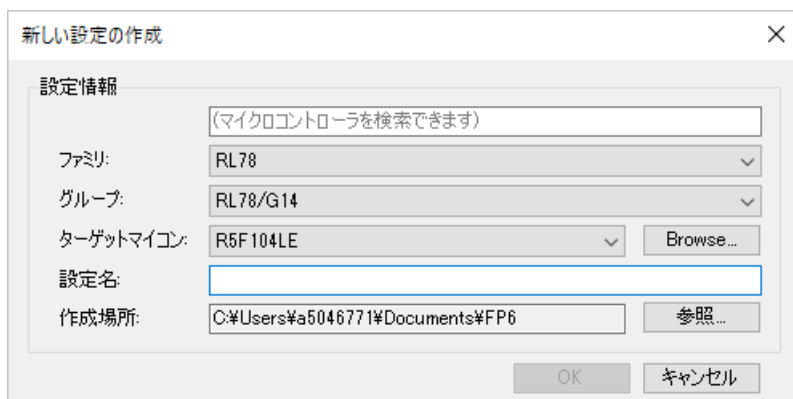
新しい設定の作成

×

設定情報

(マイクロコントローラを検索できます)

ファミリ: RL78

グループ: RL78/G14

ターゲットマイコン: R5F104LE

Browse...

設定名:

作成場所: C:¥Users¥a5046771¥Documents¥FP6

参照...

OK

キャンセル